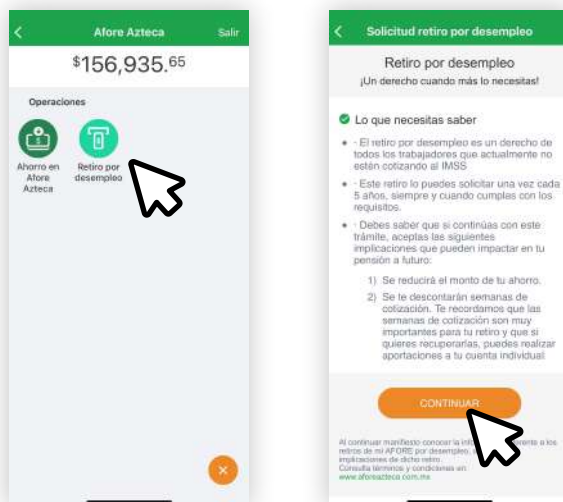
Afore Azteca
Salir

$156,935.65

Operaciones

Ahorro en Afore Azteca

Retiro por desempleo

Solicitud retiro por desempleo

Retiro por desempleo
¡Un derecho cuando más lo necesitas!

Lo que necesitas saber

• · El retiro por desempleo es un derecho de todos los trabajadores que actualmente no estén cotizando al IMSS

• · Este retiro lo puedes solicitar una vez cada 5 años, siempre y cuando cumplas con los requisitos.

• · Debes saber que si continúas con este trámite, aceptas las siguientes implicaciones que pueden impactar en tu pensión a futuro:

1) Se reducirá el monto de tu ahorro.

2) Se te descontarán semanas de cotización. Te recordamos que las semanas de cotización son muy importantes para tu retiro y que si quieres recuperarlas, puedes realizar aportaciones a tu cuenta individual.

CONTINUAR

Al continuar manifiesto conocer la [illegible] te a los retiros de mi AFORE por desempleo, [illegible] implicaciones de dicho retiro.
Consulta términos y condiciones en:
www.aforeazteca.com.mx